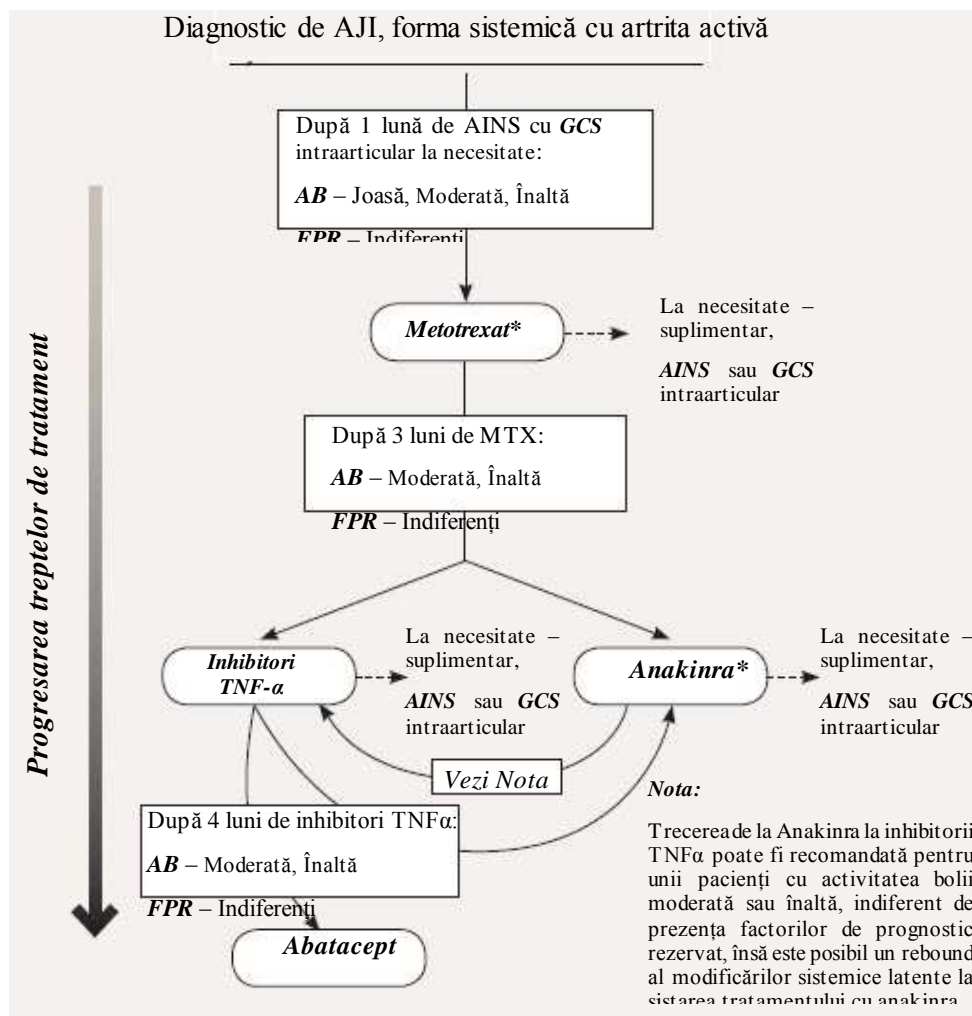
Diagnostic de AJI, forma sistemică cu artrita activă

După 1 lună de AINS cu *GCS* intraarticular la necesitate:

*AB* – Joasă, Moderată, Înaltă

*FPR* – Indiferenți

Progresarea treptelor de tratament

*Metotrexat**

La necesitate – suplimentar,

*AINS* sau *GCS* intraarticular

După 3 luni de MTX:

*AB* – Moderată, Înaltă

*FPR* – Indiferenți

*Inhibitori TNF-α*

La necesitate – suplimentar,

*AINS* sau *GCS* intraarticular

*Anakinra**

La necesitate – suplimentar,

*AINS* sau *GCS* intraarticular

Vezi Nota

După 4 luni de inhibitori TNFα:

*AB* – Moderată, Înaltă

*FPR* – Indiferenți

*Abatacept*

*Nota:*

Trecerea de la Anakinra la inhibitorii TNFα poate fi recomandată pentru unii pacienți cu activitatea bolii moderată sau înaltă, indiferent de prezența factorilor de prognostic rezervat, însă este posibil un rebound al modificărilor sistemice latente la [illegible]